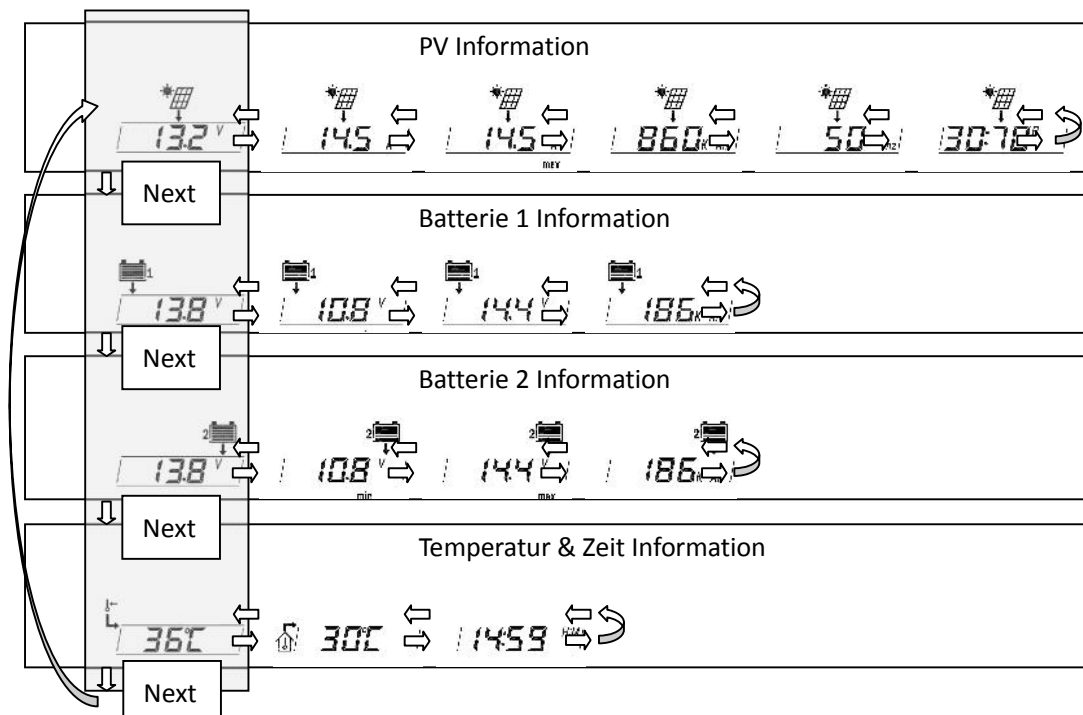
PV Information

13.2 V

14.5

14.5 max

860

50

307

Next

Batterie 1 Information

1

13.8 V

1

10.8 V

1

14.4 V

1

186

Next

Batterie 2 Information

2

13.8 V

2

10.8 V min

2

14.4 V max

2

186

Next

Temperatur & Zeit Information

36°C

30°C

14:59

Next